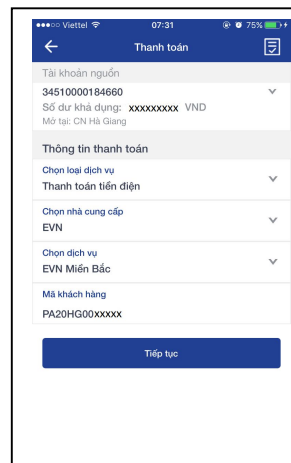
●●●○○ Viettel 07:31 75%

Thanh toán

Tài khoản nguồn

34510000184660
Số dư khả dụng: xxxxxxxxx VND
Mở tại: CN Hà Giang

Thông tin thanh toán

Chọn loại dịch vụ
Thanh toán tiền điện

Chọn nhà cung cấp
EVN

Chọn dịch vụ
EVN Miền Bắc

Mã khách hàng
PA20HG00xxxxx

Tiếp tục